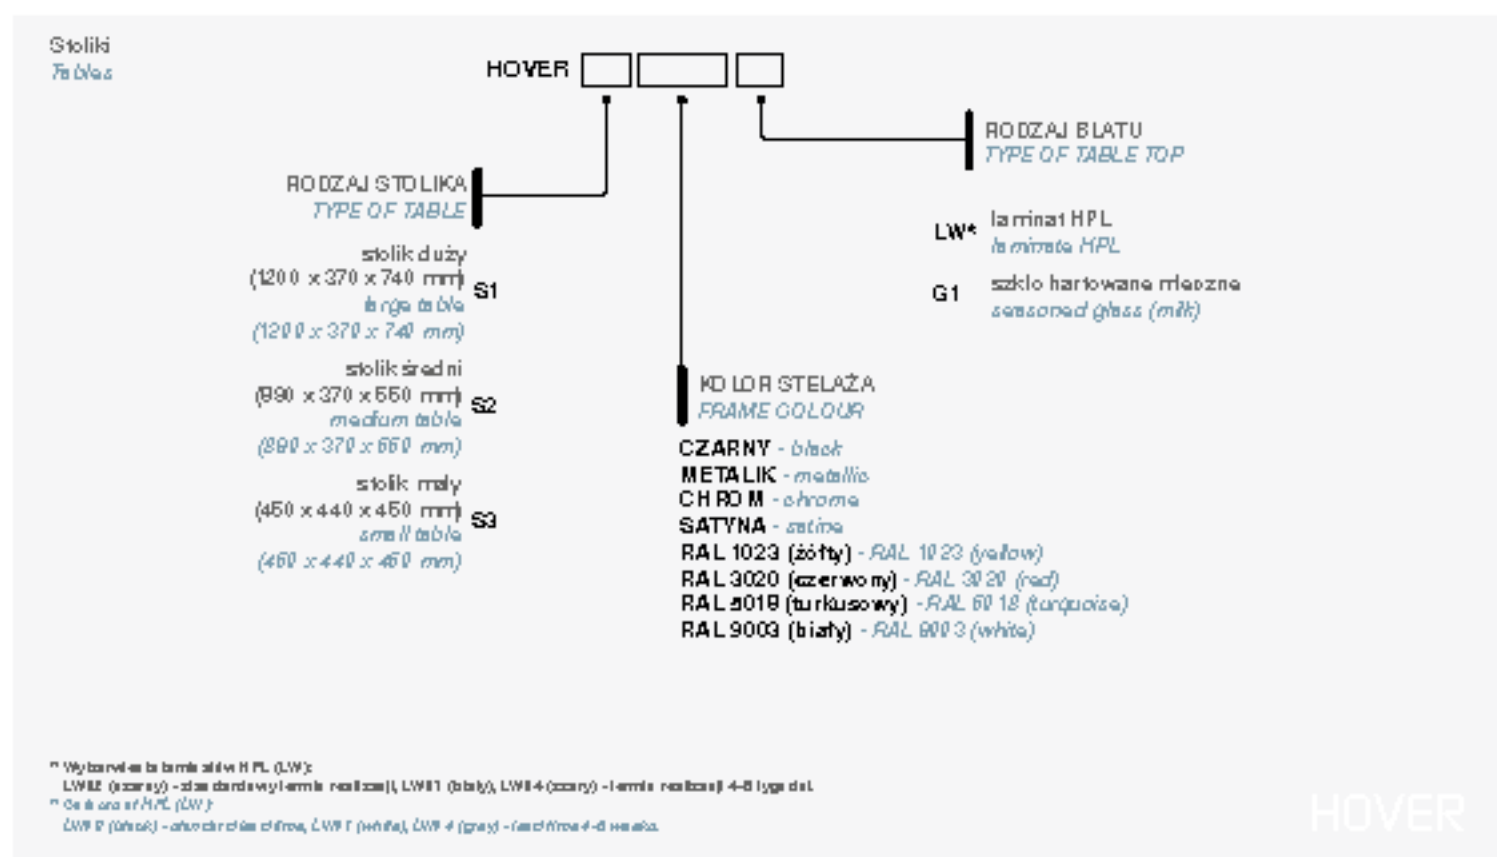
Stoliki
Tables

HOVER

RODZAJ BLATU
TYPE OF TABLE TOP

RODZAJ STOLIKA
TYPE OF TABLE

stolik duży
(1200 x 370 x 740 mm)
large table
(1200 x 370 x 740 mm)
S1

stolik średni
(890 x 370 x 550 mm)
medium table
(890 x 370 x 550 mm)
S2

stolik mały
(450 x 440 x 450 mm)
small table
(450 x 440 x 450 mm)
S3

LW* laminat HPL
laminate HPL

G1 szkło hartowane mleczne
seasoned glass (milk)

KOLOR STELAŻA
FRAME COLOUR

CZARNY - black
METALIK - metallic
CHROM - chrome
SATYNA - satine
RAL 1023 (żółty) - RAL 1023 (yellow)
RAL 3020 (czerwony) - RAL 3020 (red)
RAL 5018 (turkusowy) - RAL 5018 (turquoise)
RAL 9003 (biały) - RAL 9003 (white)

* Wybór koloru laminatu HPL (LW):
LW02 (czarny) - standardowy termin realizacji, LW01 (biały), LW04 (szary) - termin realizacji 4-6 tygodni.
* Colours of HPL (LW):
LW02 (black) - standard lead time, LW01 (white), LW04 (grey) - lead time 4-6 weeks.

HOVER